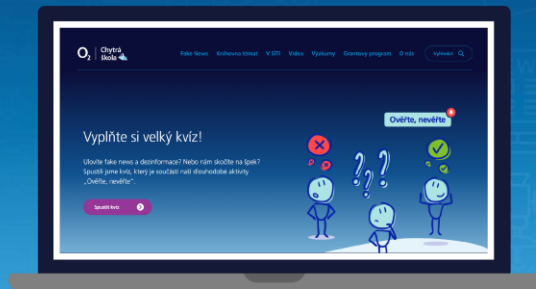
$O_2$ Chytrá škola

Fake News Knihovna Ideal V SÍTI Video Výzkumy Grantový program O nás Vyhledat

Vyplňte si velký kvíz!

Ulovíte fake news a dezinformace? Nebo vám skočíte na špek? Spustili jsme kvíz, který je součástí naší dlouhodobé aktivity „Ověřte, nevěřte".

Spustit kvíz

Ověřte, nevěřte